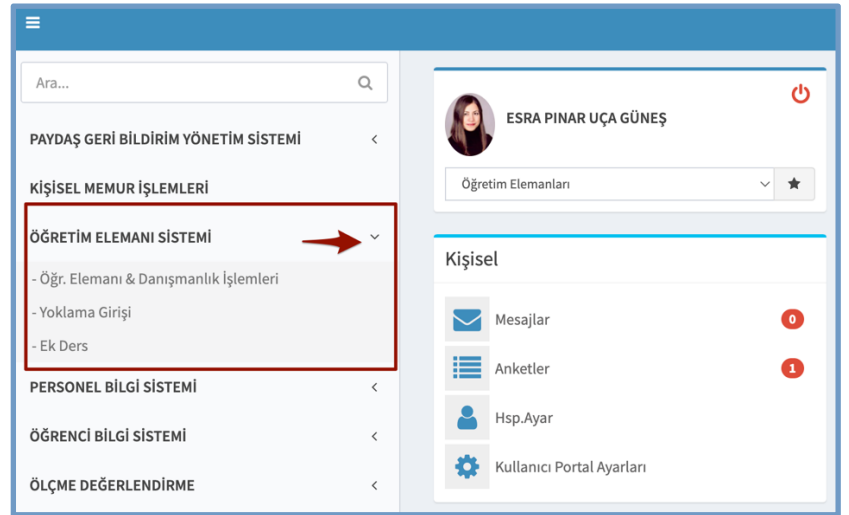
Ara...

PAYDAŞ GERİ BİLDİRİM YÖNETİM SİSTEMİ

KİŞİSEL MEMUR İŞLEMLERİ

ÖĞRETİM ELEMANI SİSTEMİ

- Öğr. Elemanı & Danışmanlık İşlemleri

- Yoklama Girişi

- Ek Ders

PERSONEL BİLGİ SİSTEMİ

ÖĞRENCİ BİLGİ SİSTEMİ

ÖLÇME DEĞERLENDİRME

ESRA PINAR UÇA GÜNEŞ

Öğretim Elemanları

Kişisel

Mesajlar 0

Anketler 1

Hsp.Ayar

Kullanıcı Portal Ayarları